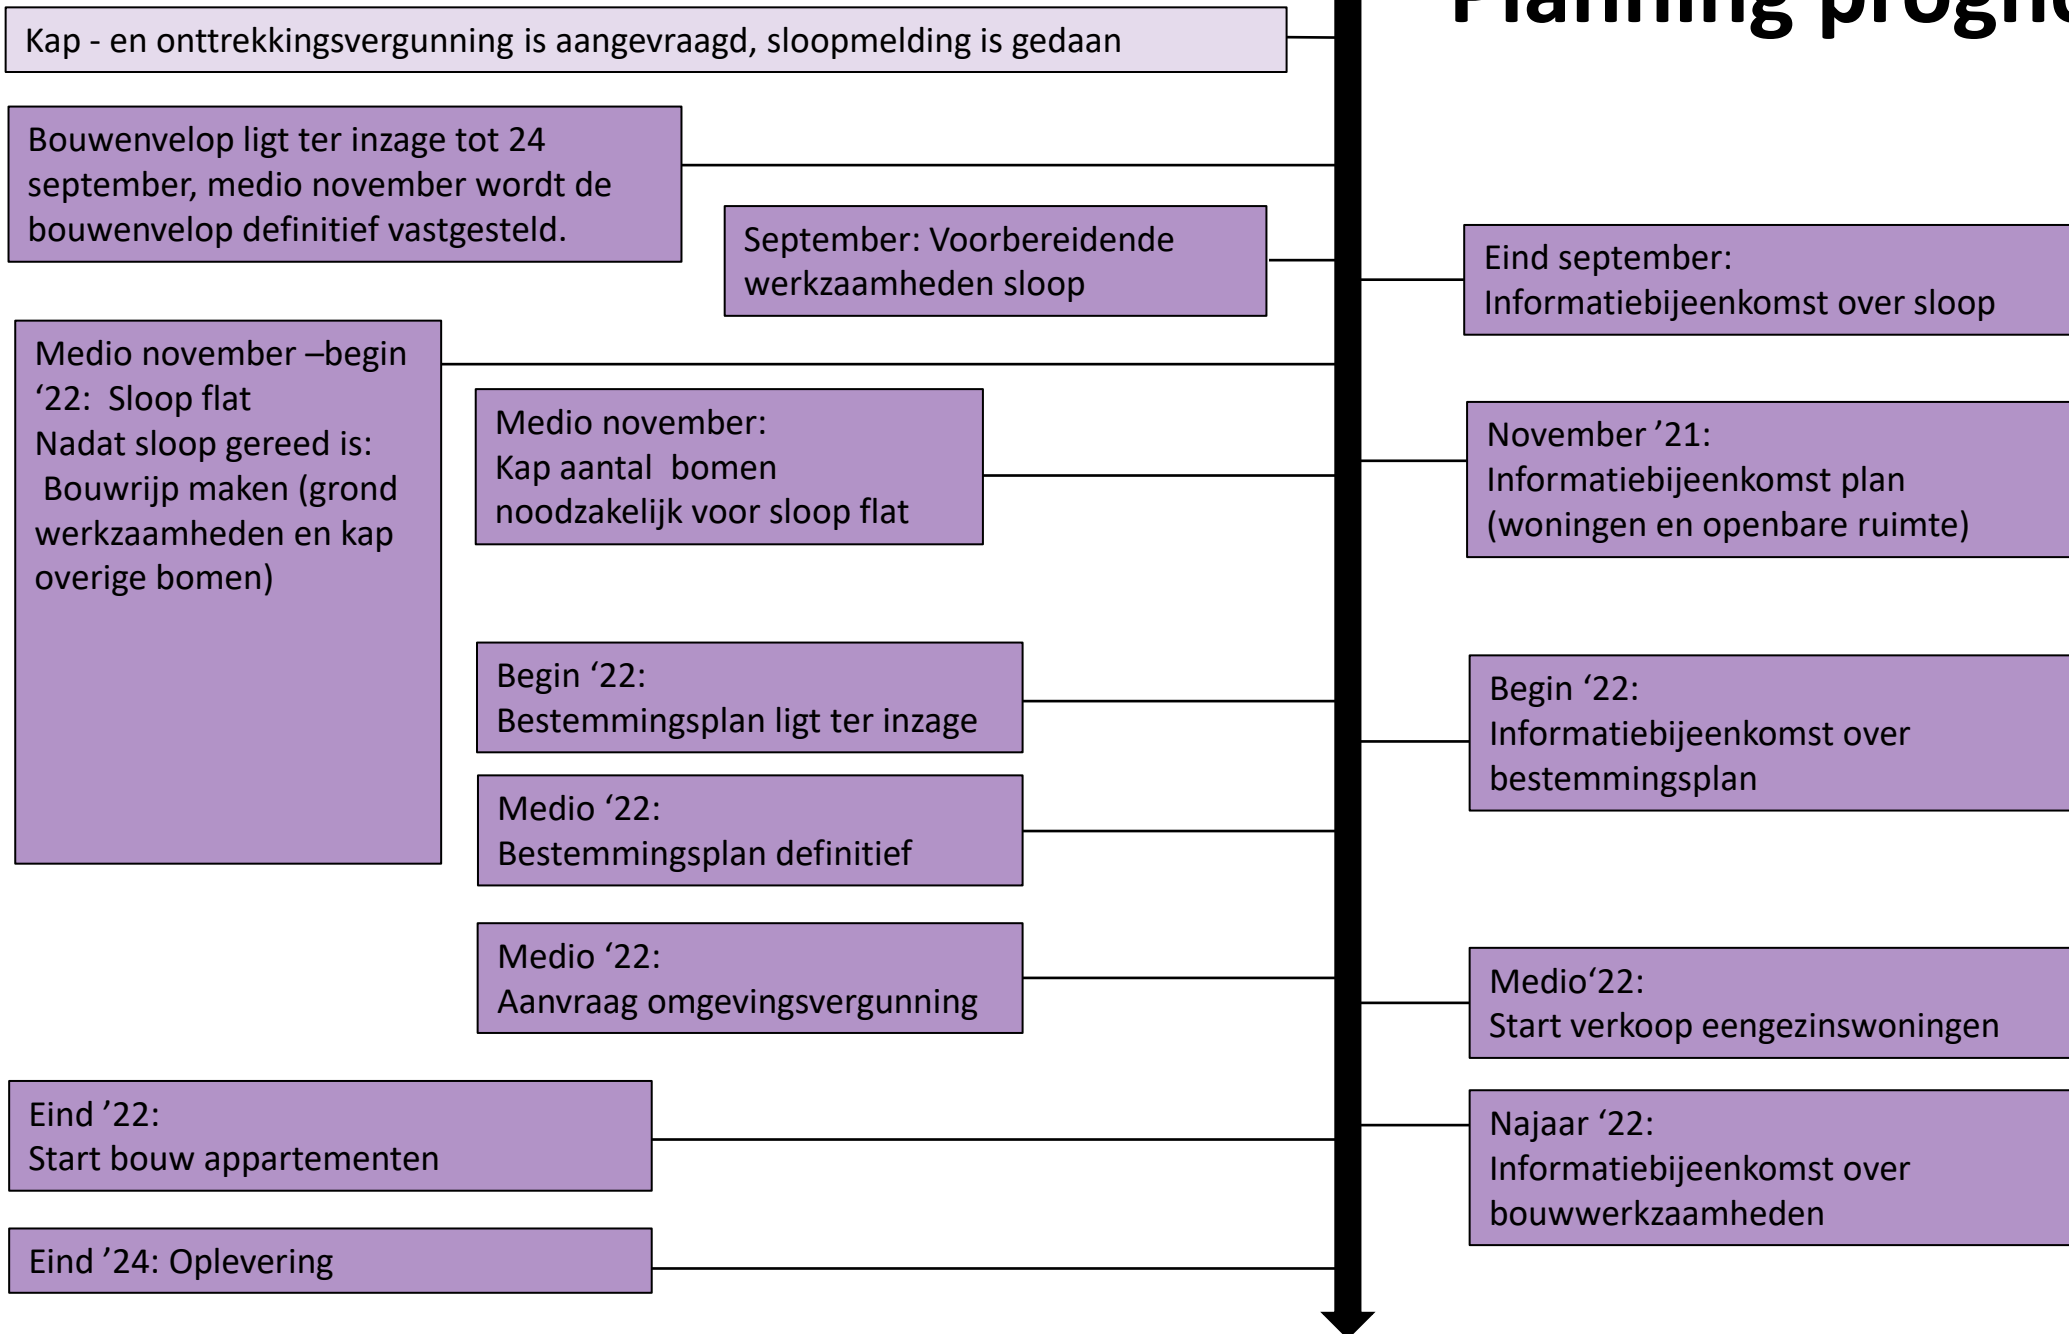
Planning progn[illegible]

Kap - en onttrekkingsvergunning is aangevraagd, sloopmelding is gedaan

Bouwenvelop ligt ter inzage tot 24 september, medio november wordt de bouwenvelop definitief vastgesteld.

September: Voorbereidende werkzaamheden sloop

Eind september: Informatiebijeenkomst over sloop

Medio november –begin '22: Sloop flat
Nadat sloop gereed is:
Bouwrijp maken (grond werkzaamheden en kap overige bomen)

Medio november:
Kap aantal bomen noodzakelijk voor sloop flat

November '21:
Informatiebijeenkomst plan (woningen en openbare ruimte)

Begin '22:
Bestemmingsplan ligt ter inzage

Begin '22:
Informatiebijeenkomst over bestemmingsplan

Medio '22:
Bestemmingsplan definitief

Medio '22:
Aanvraag omgevingsvergunning

Medio'22:
Start verkoop eengezinswoningen

Eind '22:
Start bouw appartementen

Najaar '22:
Informatiebijeenkomst over bouwwerkzaamheden

Eind '24: Oplevering